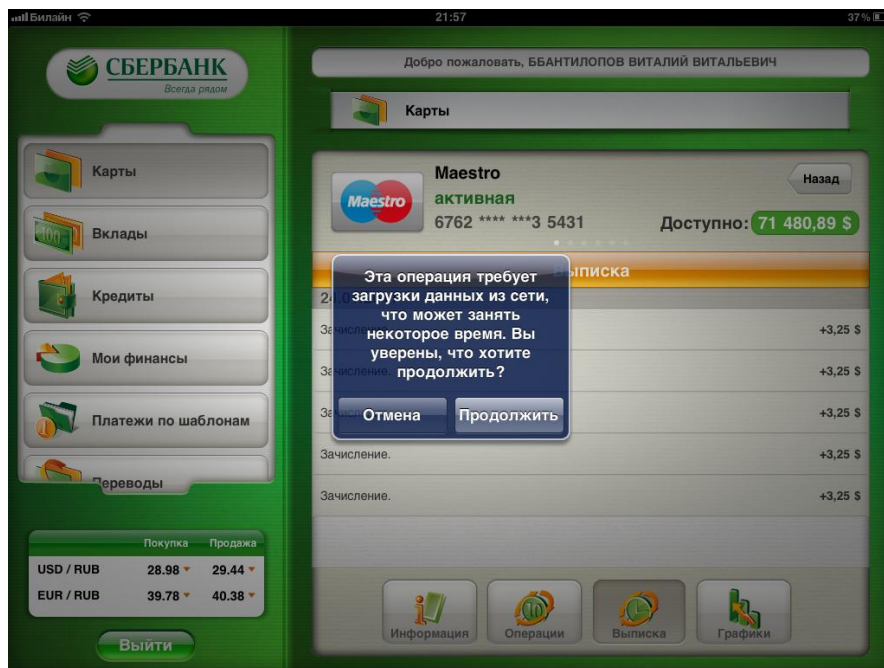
Билайн 21:57 37%

СБЕРБАНК
Всегда рядом

Добро пожаловать, ББАНТИЛОПОВ ВИТАЛИЙ ВИТАЛЬЕВИЧ

Карты

Карты

Вклады

Кредиты

Мои финансы

Платежи по шаблонам

Переводы

| | Покупка | Продажа |
|---|---|---|
| USD / RUB | 28.98 | 29.44 |
| EUR / RUB | 39.78 | 40.38 |

Выйти

Maestro
Maestro
активная
6762 **** ***3 5431
Назад
Доступно: 71 480,89 $

Выписка
24.0
Зачисление. +3,25 $
Зачисление. +3,25 $
За +3,25 $
Зачисление. +3,25 $
Зачисление. +3,25 $

Эта операция требует загрузки данных из сети, что может занять некоторое время. Вы уверены, что хотите продолжить?
Отмена
Продолжить

Информация
Операции
Выписка
Графики